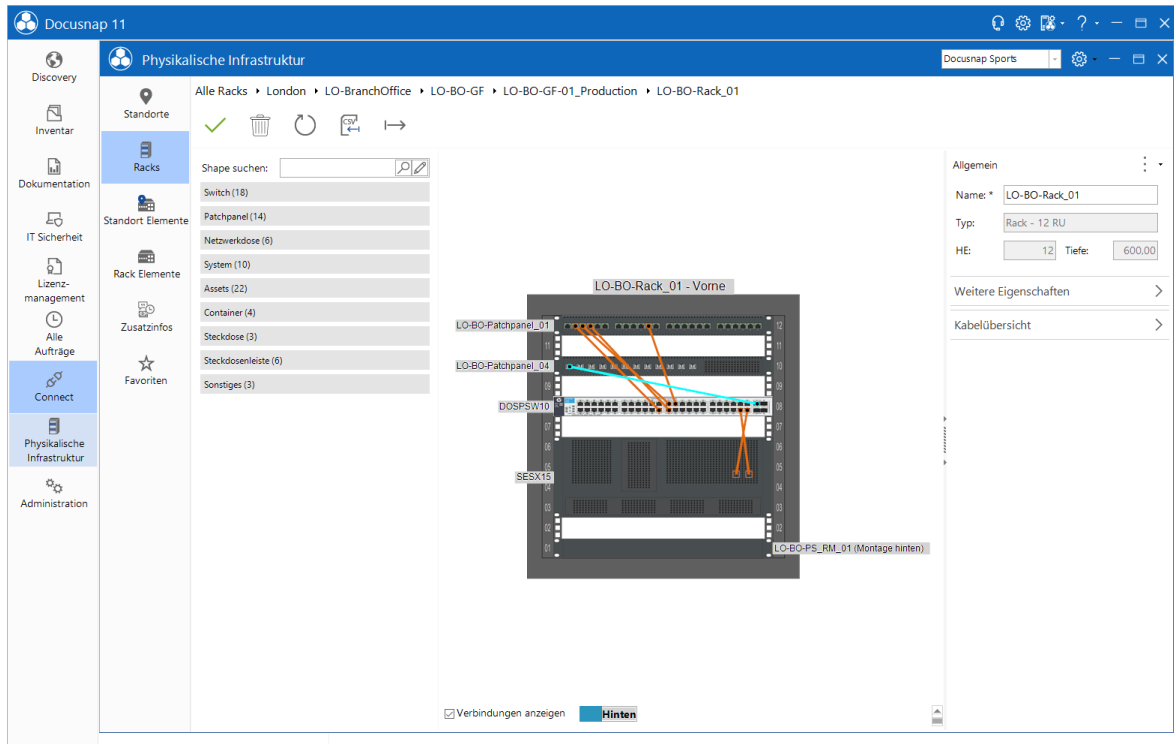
Docusnap 11

Discovery
Inventar
Dokumentation
IT Sicherheit
Lizenzmanagement
Alle Aufträge
Connect
Physikalische Infrastruktur
Administration

Physikalische Infrastruktur

Docusnap Sports

Standorte
Racks
Standort Elemente
Rack Elemente
Zusatzinfos
Favoriten

Alle Racks ▸ London ▸ LO-BranchOffice ▸ LO-BO-GF ▸ LO-BO-GF-01_Production ▸ LO-BO-Rack_01

Shape suchen:
Switch (18)
Patchpanel (14)
Netzwerkdose (6)
System (10)
Assets (22)
Container (4)
Steckdose (3)
Steckdosenleiste (6)
Sonstiges (3)

LO-BO-Rack_01 - Vorne
LO-BO-Patchpanel_01
LO-BO-Patchpanel_04
DOSPSW10
SESX15
LO-BO-PS_RM_01 (Montage hinten)
12
11
10
09
08
07
06
05
04
03
02
01

Verbindungen anzeigen
Hinten

Allgemein
Name: * LO-BO-Rack_01
Typ: Rack - 12 RU
HE: 12
Tiefe: 600,00
Weitere Eigenschaften
Kabelübersicht